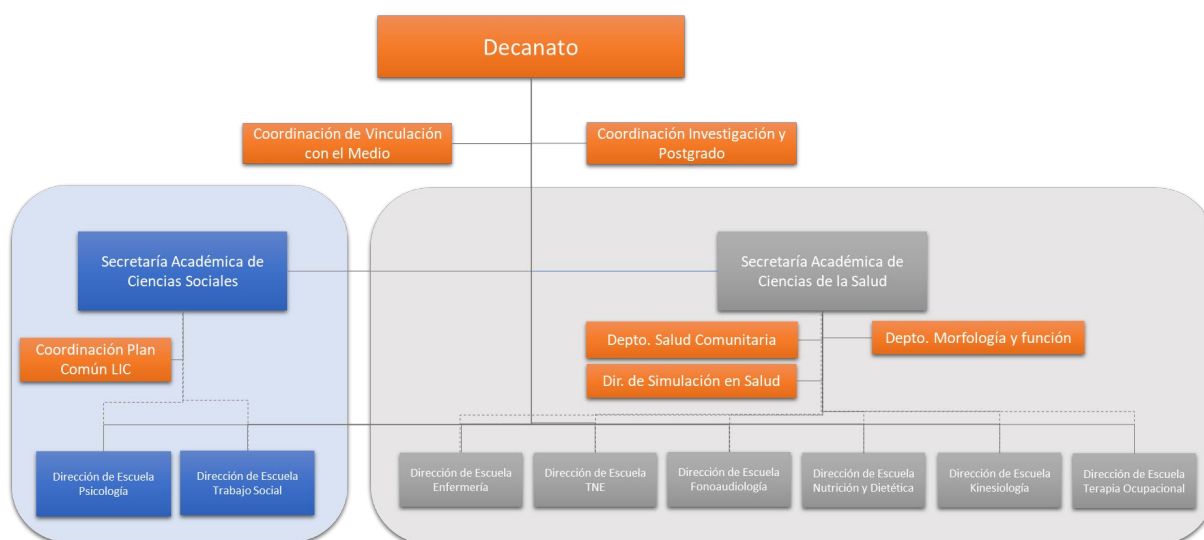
Decanato

Coordinación de Vinculación con el Medio

Coordinación Investigación y Postgrado

Secretaría Académica de Ciencias Sociales

Secretaría Académica de Ciencias de la Salud

Coordinación Plan Común LIC

Depto. Salud Comunitaria

Depto. Morfología y función

Dir. de Simulación en Salud

Dirección de Escuela Psicología

Dirección de Escuela Trabajo Social

Dirección de Escuela Enfermería

Dirección de Escuela TNE

Dirección de Escuela Fonoaudiología

Dirección de Escuela Nutrición y Dietética

Dirección de Escuela Kinesiología

Dirección de Escuela Terapia Ocupacional